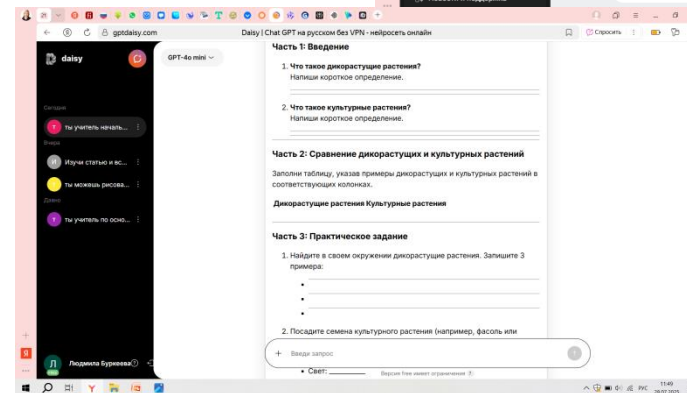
gptdaisy.com

Daisy | Chat GPT на русском без VPN - нейросеть онлайн

Спросить

daisy

GPT-4o mini

Сегодня

ты учитель началь...

Вчера

Изучи статью и вс...

ты можешь рисова...

Давно

ты учитель по осно...

Людмила Буркеева

Часть 1: Введение

1. Что такое дикорастущие растения?
Напиши короткое определение.

2. Что такое культурные растения?
Напиши короткое определение.

Часть 2: Сравнение дикорастущих и культурных растений

Заполни таблицу, указав примеры дикорастущих и культурных растений в соответствующих колонках.

Дикорастущие растения Культурные растения

Часть 3: Практическое задание

1. Найдите в своем окружении дикорастущие растения. Запишите 3 примера:

•
•
•

2. Посадите семена культурного растения (например, фасоль или

Введи запрос

• Свет: ______

Версия free имеет ограничения

11:49
РУС